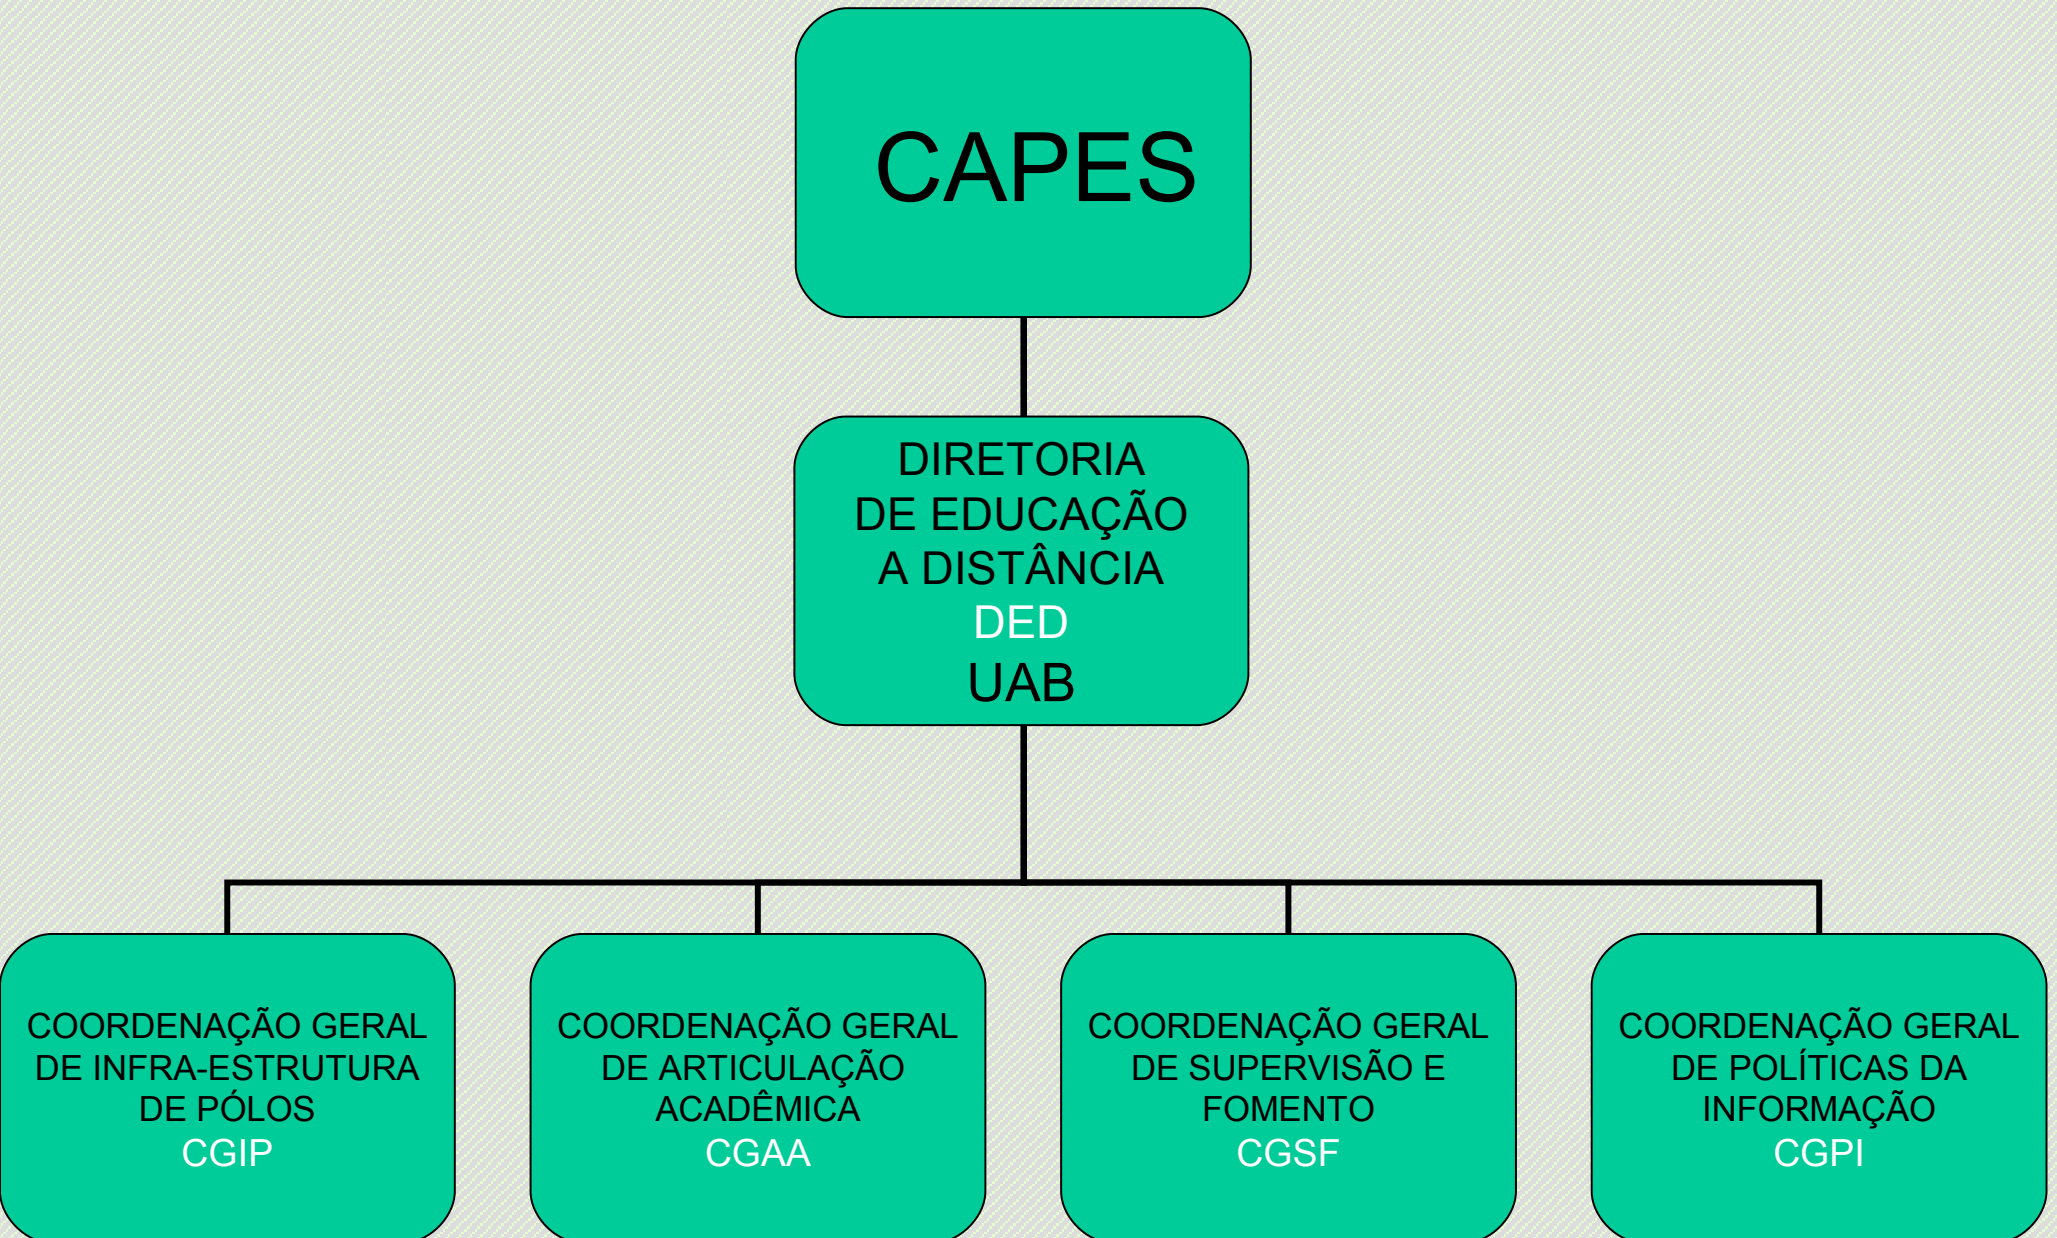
CAPES

DIRETORIA
DE EDUCAÇÃO
A DISTÂNCIA
DED
UAB

COORDENAÇÃO GERAL
DE INFRA-ESTRUTURA
DE PÓLOS
CGIP

COORDENAÇÃO GERAL
DE ARTICULAÇÃO
ACADÊMICA
CGAA

COORDENAÇÃO GERAL
DE SUPERVISÃO E
FOMENTO
CGSF

COORDENAÇÃO GERAL
DE POLÍTICAS DA
INFORMAÇÃO
CGPI